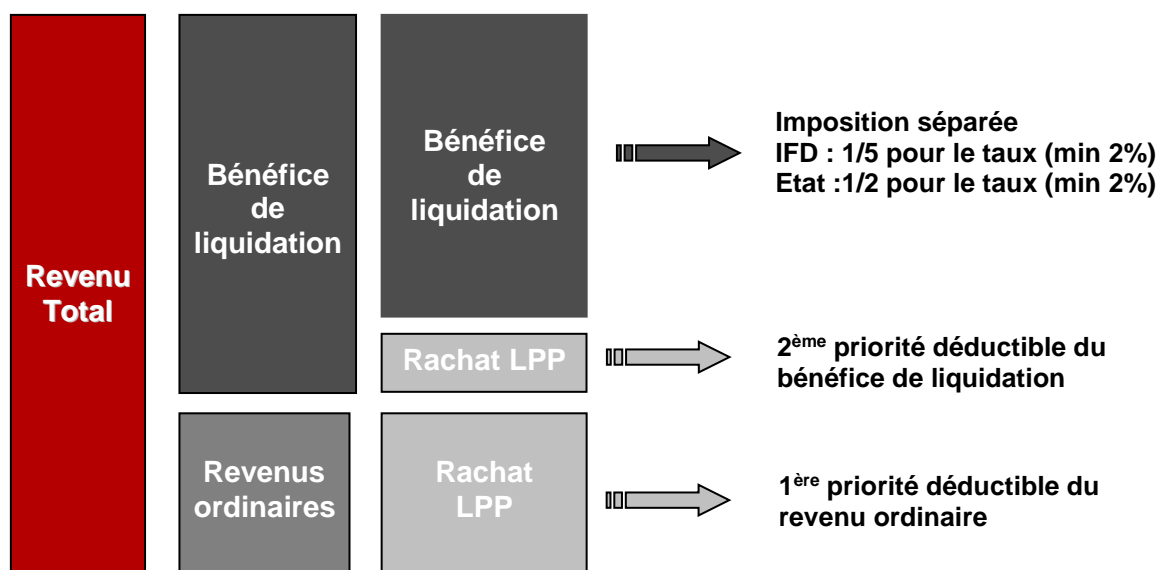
Revenu Total

Bénéfice de liquidation

Revenus ordinaires

Bénéfice de liquidation

Rachat LPP

Rachat LPP

Imposition séparée
IFD : 1/5 pour le taux (min 2%)
Etat :1/2 pour le taux (min 2%)

2$^{ème}$ priorité déductible du bénéfice de liquidation

1$^{ère}$ priorité déductible du revenu ordinaire